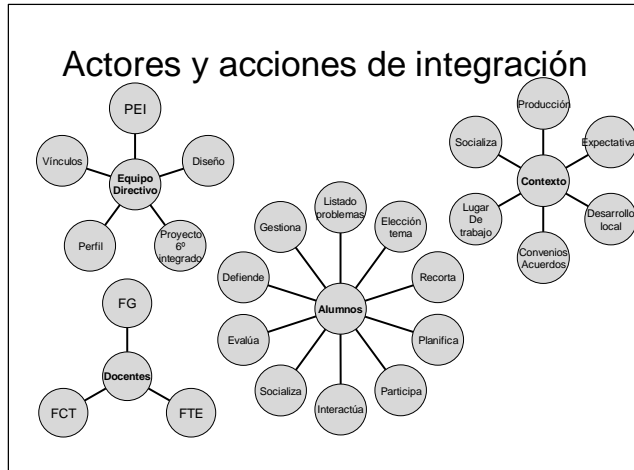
Actores y acciones de integración

PEI
Vínculos
Equipo Directivo
Diseño
Perfil
Proyecto 6º integrado

Producción
Socializa
Expectativa
Contexto
Lugar De trabajo
Desarrollo local
Convenios Acuerdos

Listado problemas
Gestiona
Elección tema
Defiende
Recorta
Alumnos
Evalúa
Planifica
Socializa
Participa
Interactúa

FG
Docentes
FCT
FTE